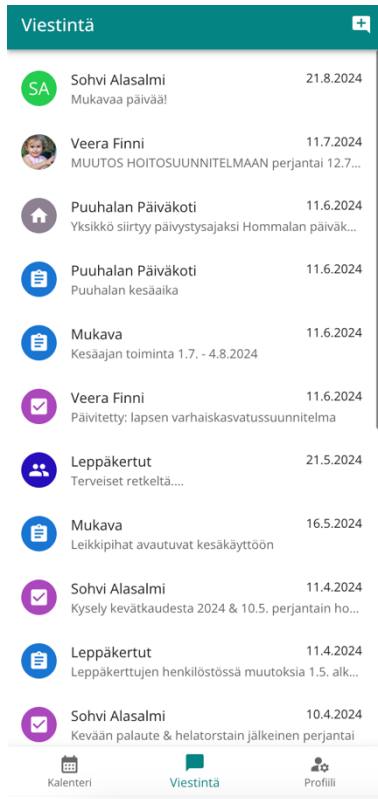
Viestintä

SA Sohvi Alasalmi 21.8.2024
Mukavaa päivää!

Veera Finni 11.7.2024
MUUTOS HOITOSUUNNITELMAAN perjantai 12.7...

Puuhalan Päiväkoti 11.6.2024
Yksikkö siirtyy päivystysajaksi Hommalan päiväk...

Puuhalan Päiväkoti 11.6.2024
Puuhalan kesäaika

Mukava 11.6.2024
Kesäajan toiminta 1.7. - 4.8.2024

Veera Finni 11.6.2024
Päivitetty: lapsen varhaiskasvatussuunnitelma

Leppäkertut 21.5.2024
Terveiset retkeltä....

Mukava 16.5.2024
Leikkipihat avautuvat kesäkäyttöön

Sohvi Alasalmi 11.4.2024
Kysely kevätkaudesta 2024 & 10.5. perjantain ho...

Leppäkertut 11.4.2024
Leppäkerttujen henkilöstössä muutoksia 1.5. alk...

Sohvi Alasalmi 10.4.2024
Kevään palaute & helatorstain jälkeinen perjantai

Kalenteri
Viestintä
Profiili